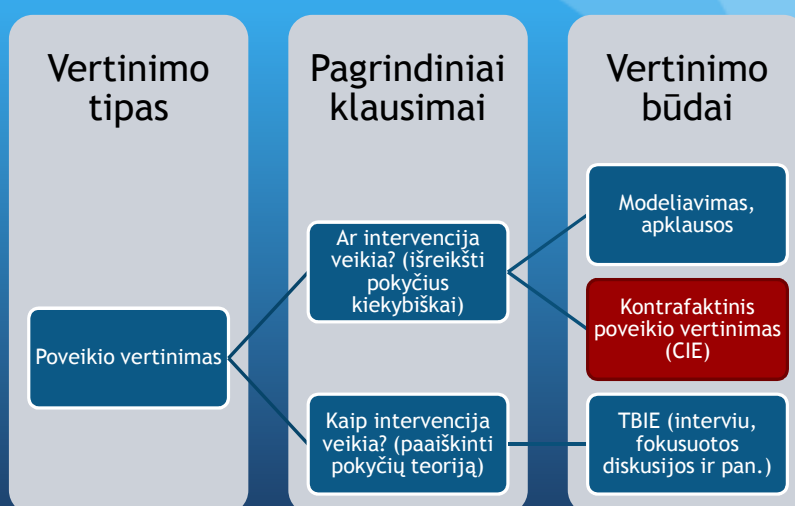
Vertinimo tipas

Pagrindiniai klausimai

Vertinimo būdai

Poveikio vertinimas

Ar intervencija veikia? (išreikšti pokyčius kiekybiškai)

Kaip intervencija veikia? (paaiškinti pokyčių teoriją)

Modeliavimas, apklausos

Kontrafaktinis poveikio vertinimas (CIE)

TBIE (interviu, fokusuotos diskusijos ir pan.)